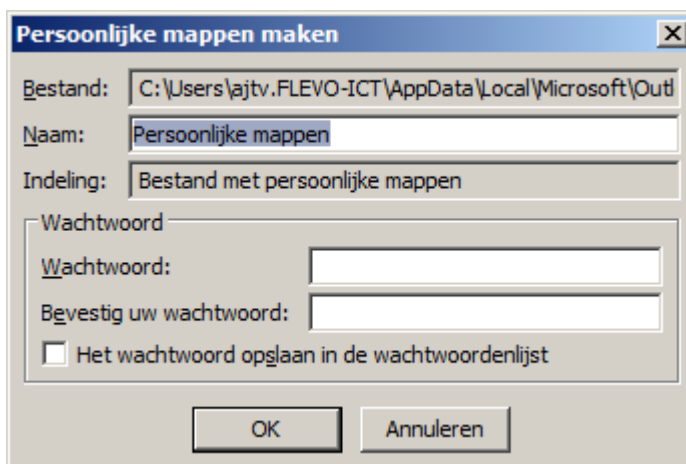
Persoonlijke mappen maken

Bestand: C:\Users\ajtv.FLEVO-ICT\AppData\Local\Microsoft\Outl

Naam: Persoonlijke mappen

Indeling: Bestand met persoonlijke mappen

Wachtwoord

Wachtwoord:

Bevestig uw wachtwoord:

Het wachtwoord opslaan in de wachtwoordenlijst

OK

Annuleren